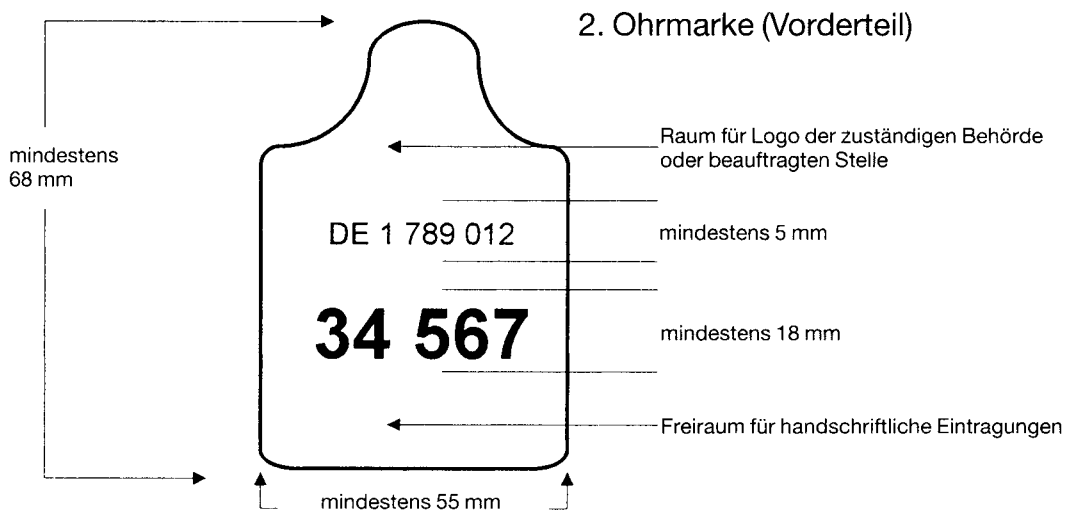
2. Ohrmarke (Vorderteil)

mindestens 68 mm

Raum für Logo der zuständigen Behörde oder beauftragten Stelle

DE 1 789 012

mindestens 5 mm

34 567

mindestens 18 mm

Freiraum für handschriftliche Eintragungen

mindestens 55 mm